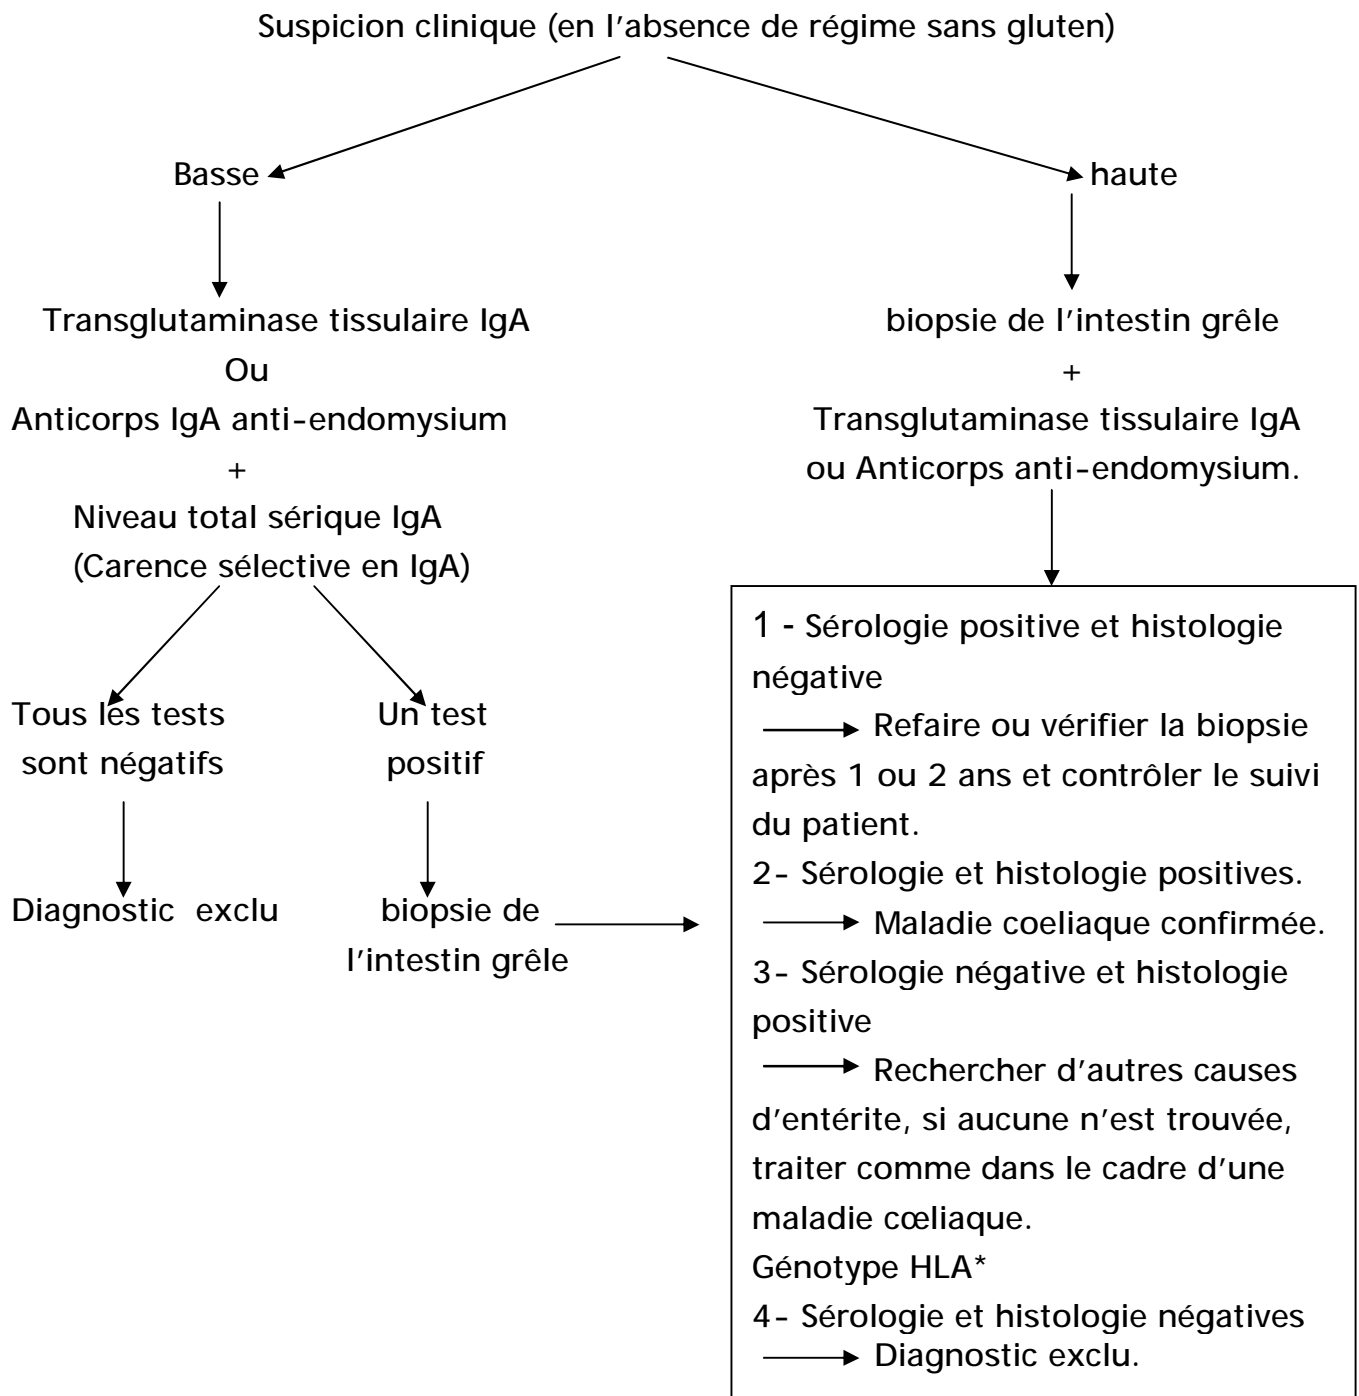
Suspicion clinique (en l'absence de régime sans gluten)

Basse

haute

Transglutaminase tissulaire IgA
Ou
Anticorps IgA anti-endomysium
+
Niveau total sérique IgA
(Carence sélective en IgA)

biopsie de l'intestin grêle
+
Transglutaminase tissulaire IgA
ou Anticorps anti-endomysium.

Tous les tests sont négatifs

Un test positif

Diagnostic exclu

biopsie de l'intestin grêle

1 - Sérologie positive et histologie négative
Refaire ou vérifier la biopsie après 1 ou 2 ans et contrôler le suivi du patient.
2- Sérologie et histologie positives.
Maladie coeliaque confirmée.
3- Sérologie négative et histologie positive
Rechercher d'autres causes d'entérite, si aucune n'est trouvée, traiter comme dans le cadre d'une maladie cœliaque.
Génotype HLA*
4- Sérologie et histologie négatives
Diagnostic exclu.